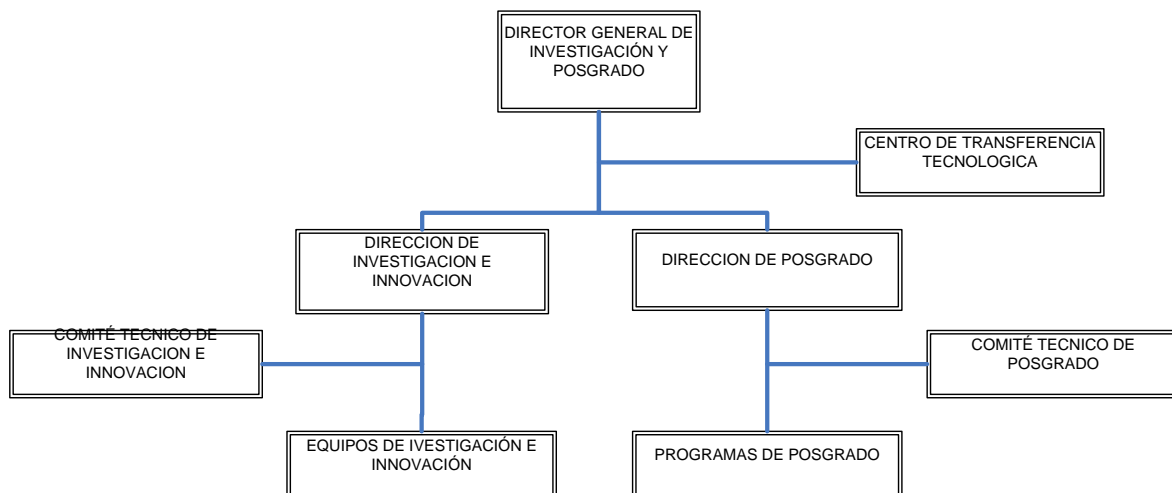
DIRECTOR GENERAL DE INVESTIGACIÓN Y POSGRADO

CENTRO DE TRANSFERENCIA TECNOLOGICA

DIRECCION DE INVESTIGACION E INNOVACION

DIRECCION DE POSGRADO

COMITÉ TECNICO DE INVESTIGACION E INNOVACION

COMITÉ TECNICO DE POSGRADO

EQUIPOS DE IVESTIGACIÓN E INNOVACIÓN

PROGRAMAS DE POSGRADO